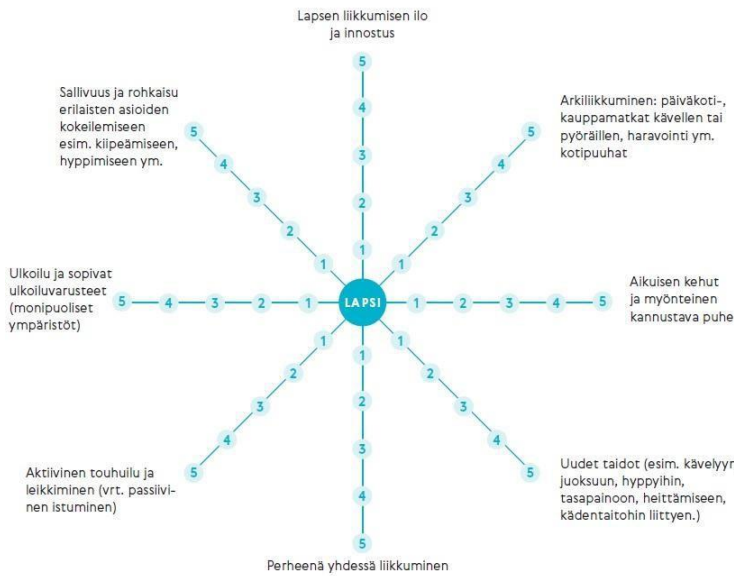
Lapsen liikkumisen ilo ja innostus

5
4
3
2
1

Sallivuus ja rohkaisu erilaisten asioiden kokeilemiseen esim. kiipeämiseen, hyppimiseen ym.

5
4
3
2
1

Arkiliikkuminen: päiväkoti-, kauppamatkat kävellen tai pyöräillen, haravointi ym. kotipuuhat

5
4
3
2
1

Ulkoilu ja sopivat ulkoiluvarusteet (monipuoliset ympäristöt)

5 4 3 2 1

LAPSI

1 2 3 4 5

Aikuisen kehut ja myönteinen kannustava puhe

1
2
3
4
5

Aktiivinen touhuilu ja leikkiminen (vrt. passiivinen istuminen)

1
2
3
4
5

Uudet taidot (esim. kävelyyn, juoksuun, hyppyihin, tasapainoon, heittämiseen, kädentaitohin liittyen.)

1
2
3
4
5

Perheenä yhdessä liikkuminen